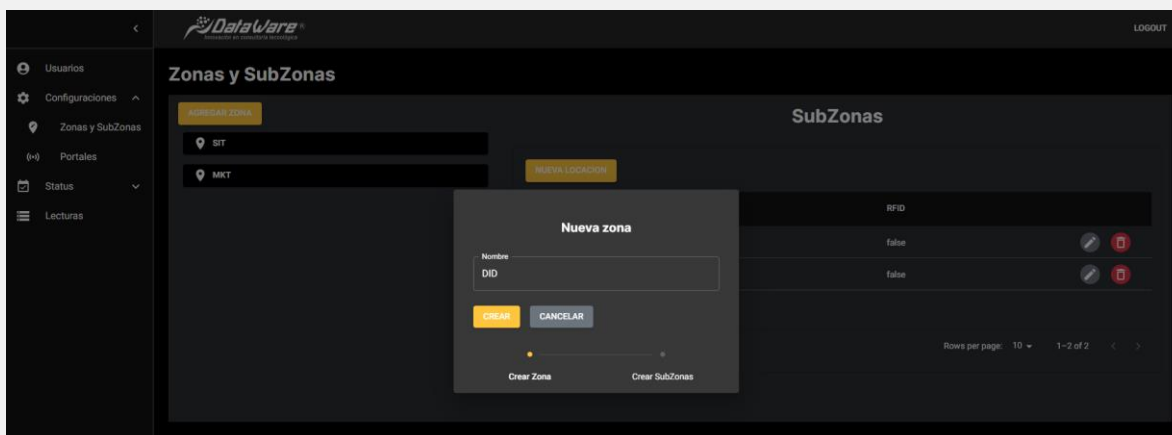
DataWare
Innovación en consultoría tecnológica

LOGOUT

Usuarios
Configuraciones
Zonas y SubZonas
Portales
Status
Lecturas

Zonas y SubZonas

AGREGAR ZONA
SIT
MKT

SubZonas

NUEVA LOCACION

RFID
false
false

Rows per page: 10 1–2 of 2

Nueva zona

Nombre
DID

CREAR CANCELAR

Crear Zona Crear SubZonas